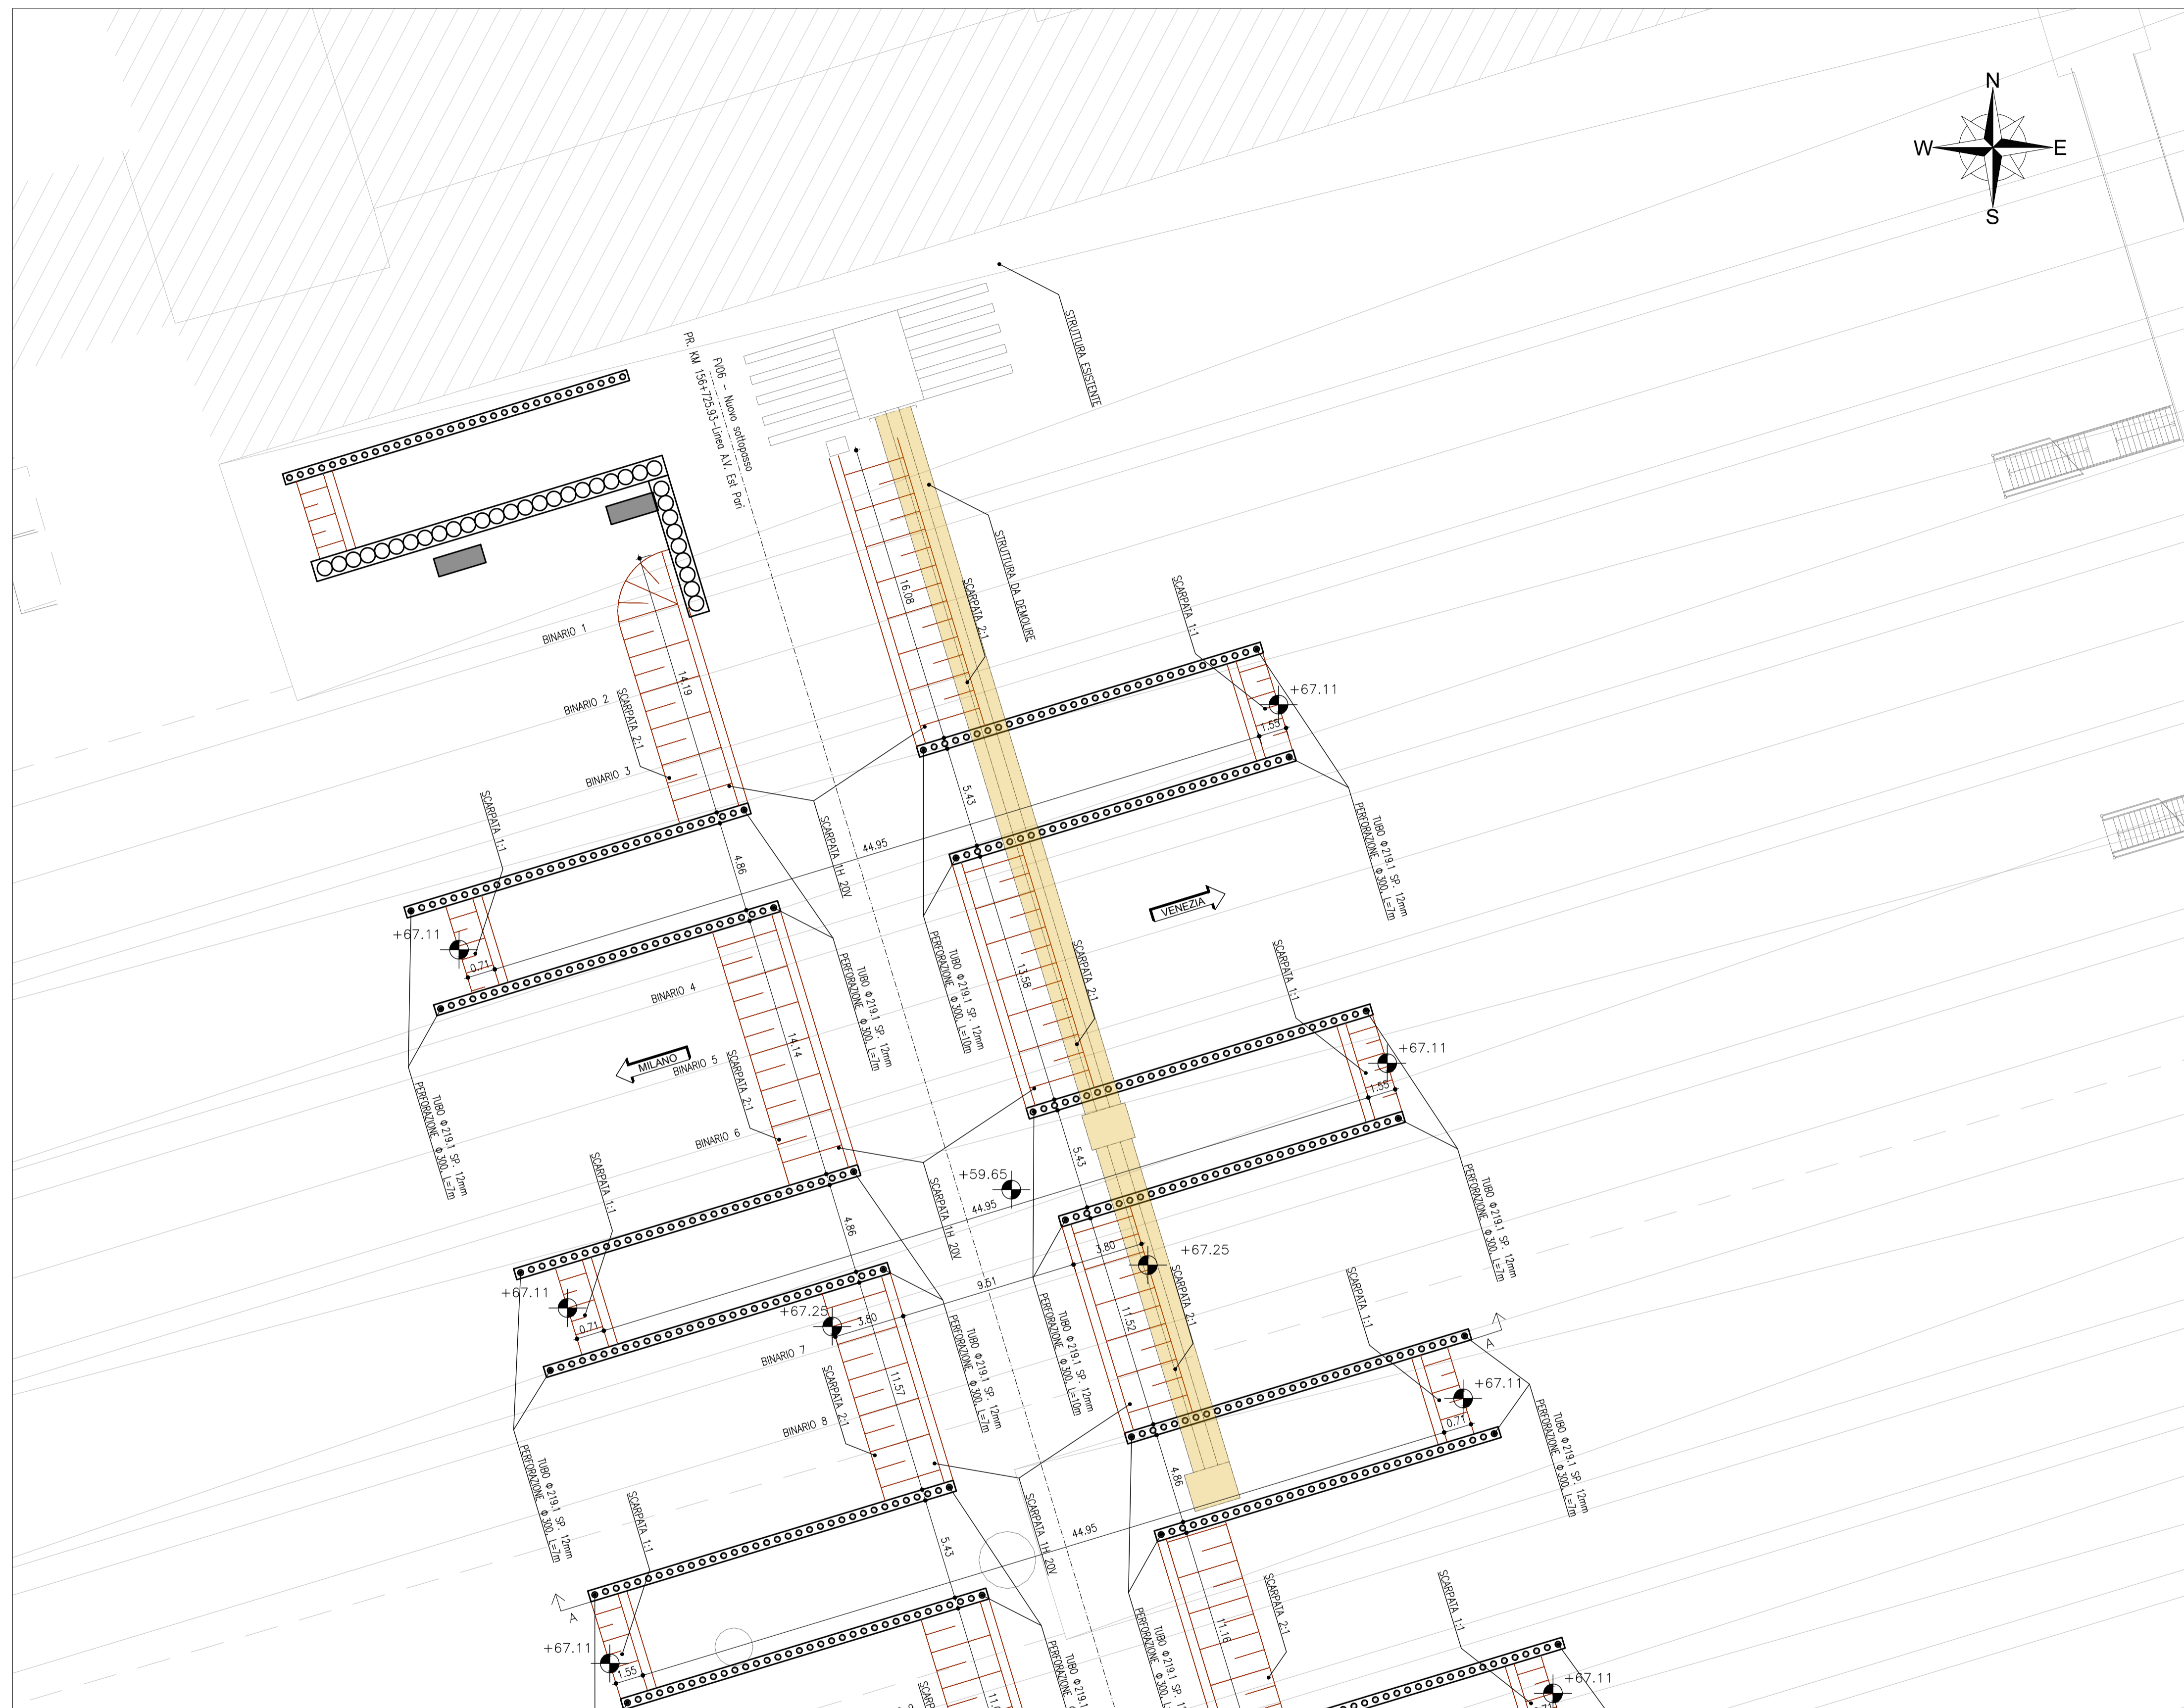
N
W
E
S

STRUTTURA ESISTENTE

FV06 – Nuovo sottopasso
PR. KM 156+725.93–Linea A.V. Est Pari

STRUTTURA DA DEMOLIRE

BINARIO 1
BINARIO 2
BINARIO 3
BINARIO 4
BINARIO 5
BINARIO 6
BINARIO 7
BINARIO 8

SCARPATA 2:1
SCARPATA 1:1
SCARPATA 1H 20V

16.08
14.19
5.43
4.86
44.95
13.58
14.14
9.51
3.80
11.52
11.57
11.16
1.55
0.71

+67.11
+67.25
+59.65

VENEZIA
MILANO

TUBO Φ219.1 SP. 12mm
PERFORAZIONE Φ 300, L=7m
PERFORAZIONE Φ 300, L=10m

A